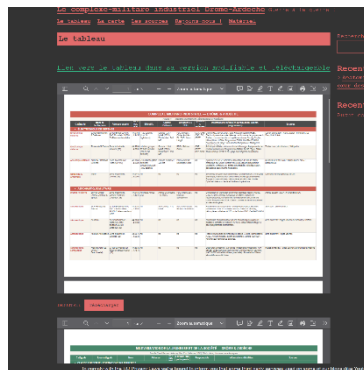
Le complexe-militaro industriel Drome-Ardeche

Le tableau   La carte   Les sources   Version noir   Matériel

Le tableau

Lien vers le tableau dans sa version modifiable et téléchargeable

Zoom automatique

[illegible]

Télécharger

Zoom automatique

Recen

Recen